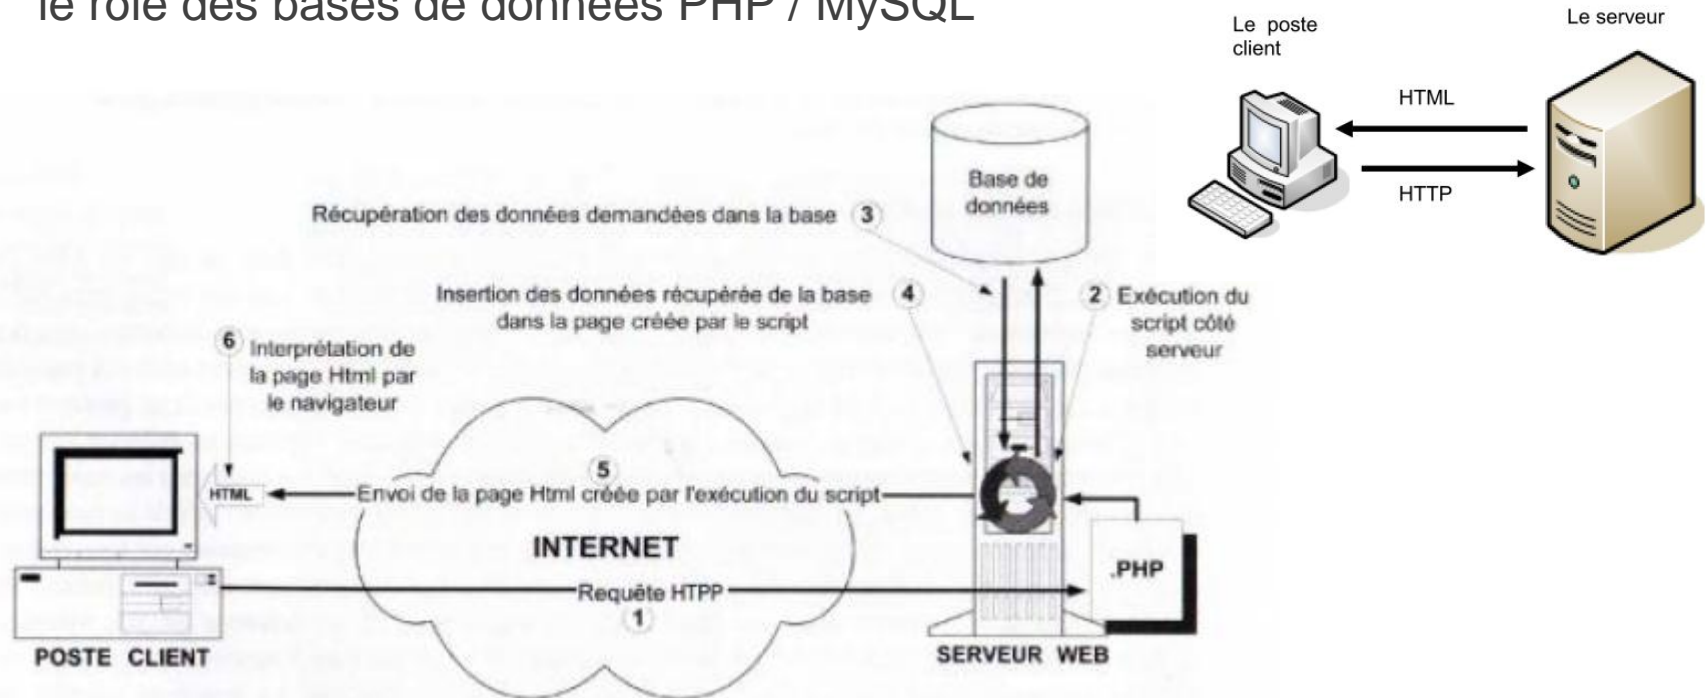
le rôle des bases de données PHP / MySQL

Le poste client

Le serveur

HTML

HTTP

Base de données

Récupération des données demandées dans la base 3

Insertion des données récupérée de la base dans la page créée par le script 4

2 Exécution du script côté serveur

6 Interprétation de la page Html par le navigateur

HTML

5 Envoi de la page Html créée par l'exécution du script

INTERNET

.PHP

Requête HTPP 1

POSTE CLIENT

SERVEUR WEB